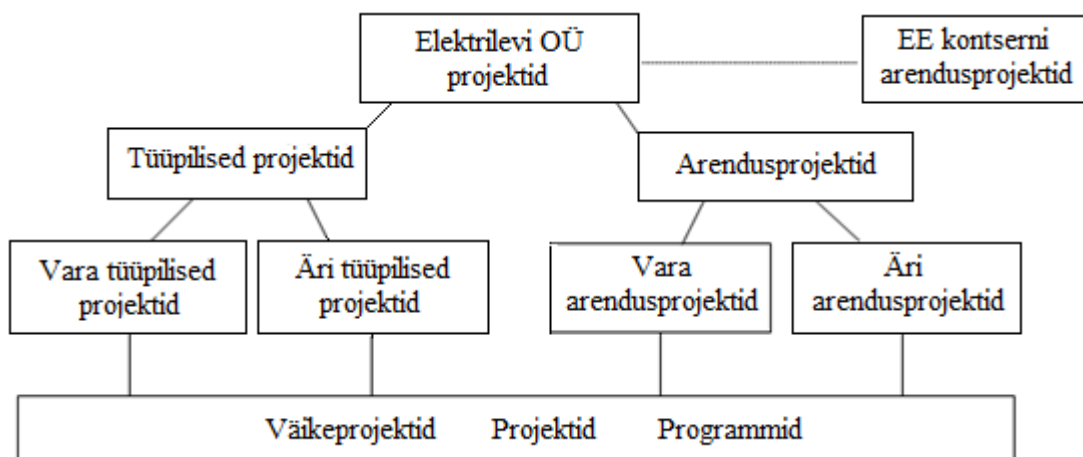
Elektrilevi OÜ projektid

EE kontserni arendusprojektid

Tüüpilised projektid

Arendusprojektid

Vara tüüpilised projektid

Äri tüüpilised projektid

Vara arendusprojektid

Äri arendusprojektid

Väikeprojektid Projektid Programmid